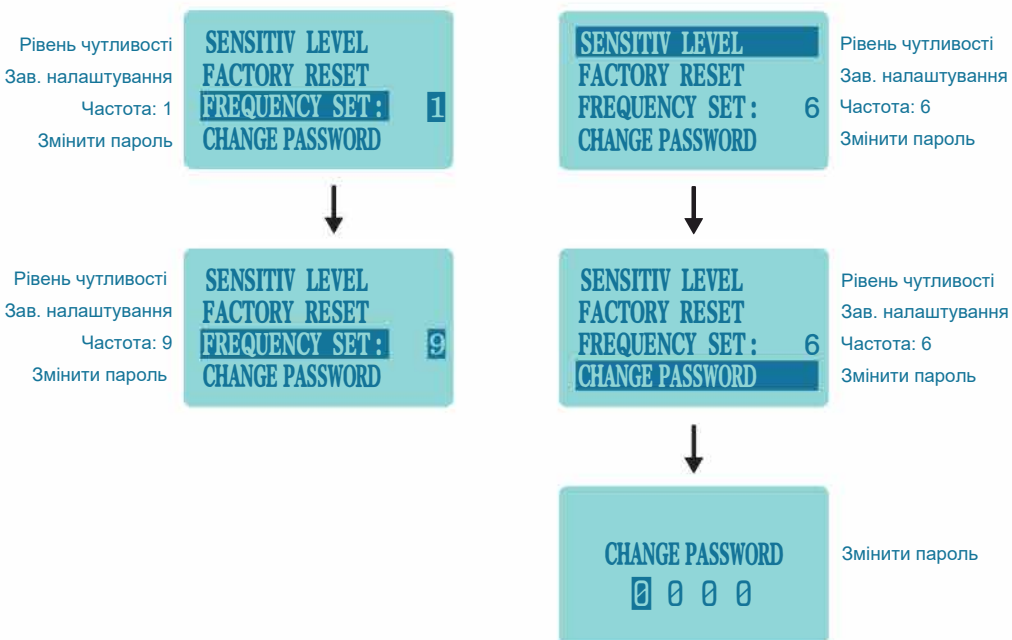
Рівень чутливості
Зав. налаштування
Частота: 1
Змінити пароль

SENSITIV LEVEL
FACTORY RESET
FREQUENCY SET: 1
CHANGE PASSWORD

SENSITIV LEVEL
FACTORY RESET
FREQUENCY SET: 6
CHANGE PASSWORD

Рівень чутливості
Зав. налаштування
Частота: 6
Змінити пароль

Рівень чутливості
Зав. налаштування
Частота: 9
Змінити пароль

SENSITIV LEVEL
FACTORY RESET
FREQUENCY SET: 9
CHANGE PASSWORD

SENSITIV LEVEL
FACTORY RESET
FREQUENCY SET: 6
CHANGE PASSWORD

Рівень чутливості
Зав. налаштування
Частота: 6
Змінити пароль

CHANGE PASSWORD
0 0 0 0

Змінити пароль